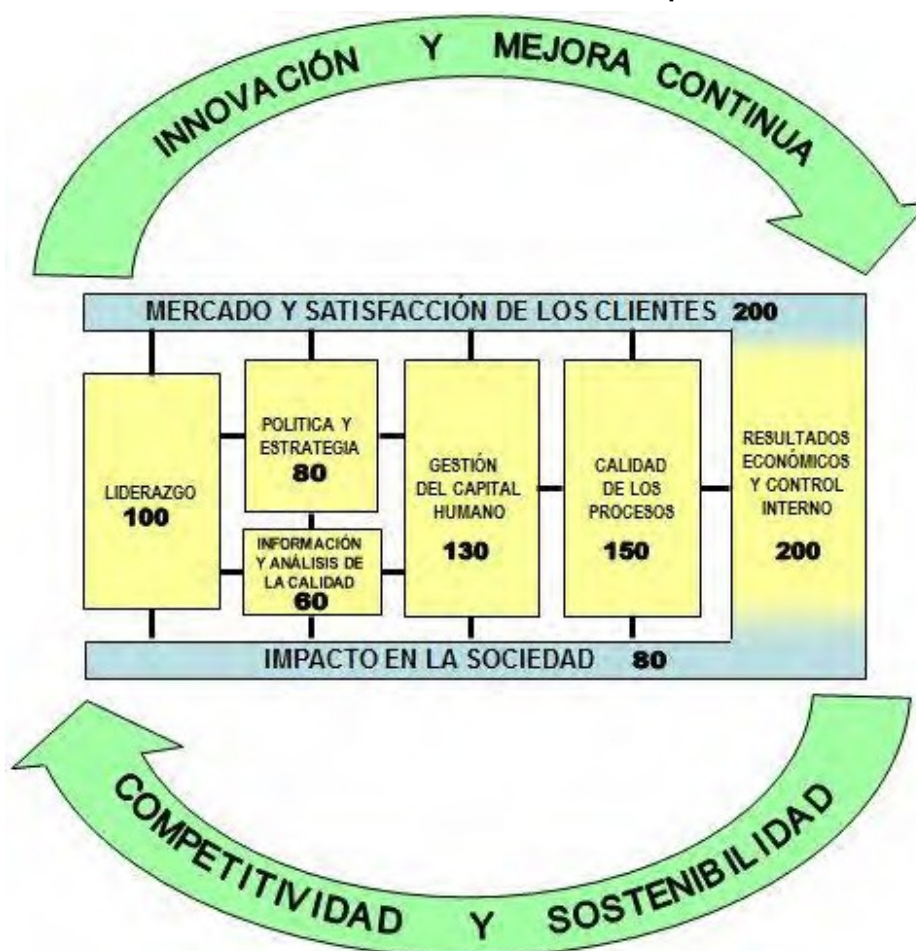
INNOVACIÓN Y MEJORA CONTINUA

MERCADO Y SATISFACCIÓN DE LOS CLIENTES 200

LIDERAZGO 100

POLITICA Y ESTRATEGIA 80

INFORMACIÓN Y ANÁLISIS DE LA CALIDAD 60

GESTIÓN DEL CAPITAL HUMANO 130

CALIDAD DE LOS PROCESOS 150

RESULTADOS ECONÓMICOS Y CONTROL INTERNO 200

IMPACTO EN LA SOCIEDAD 80

COMPETITIVIDAD Y SOSTENIBILIDAD